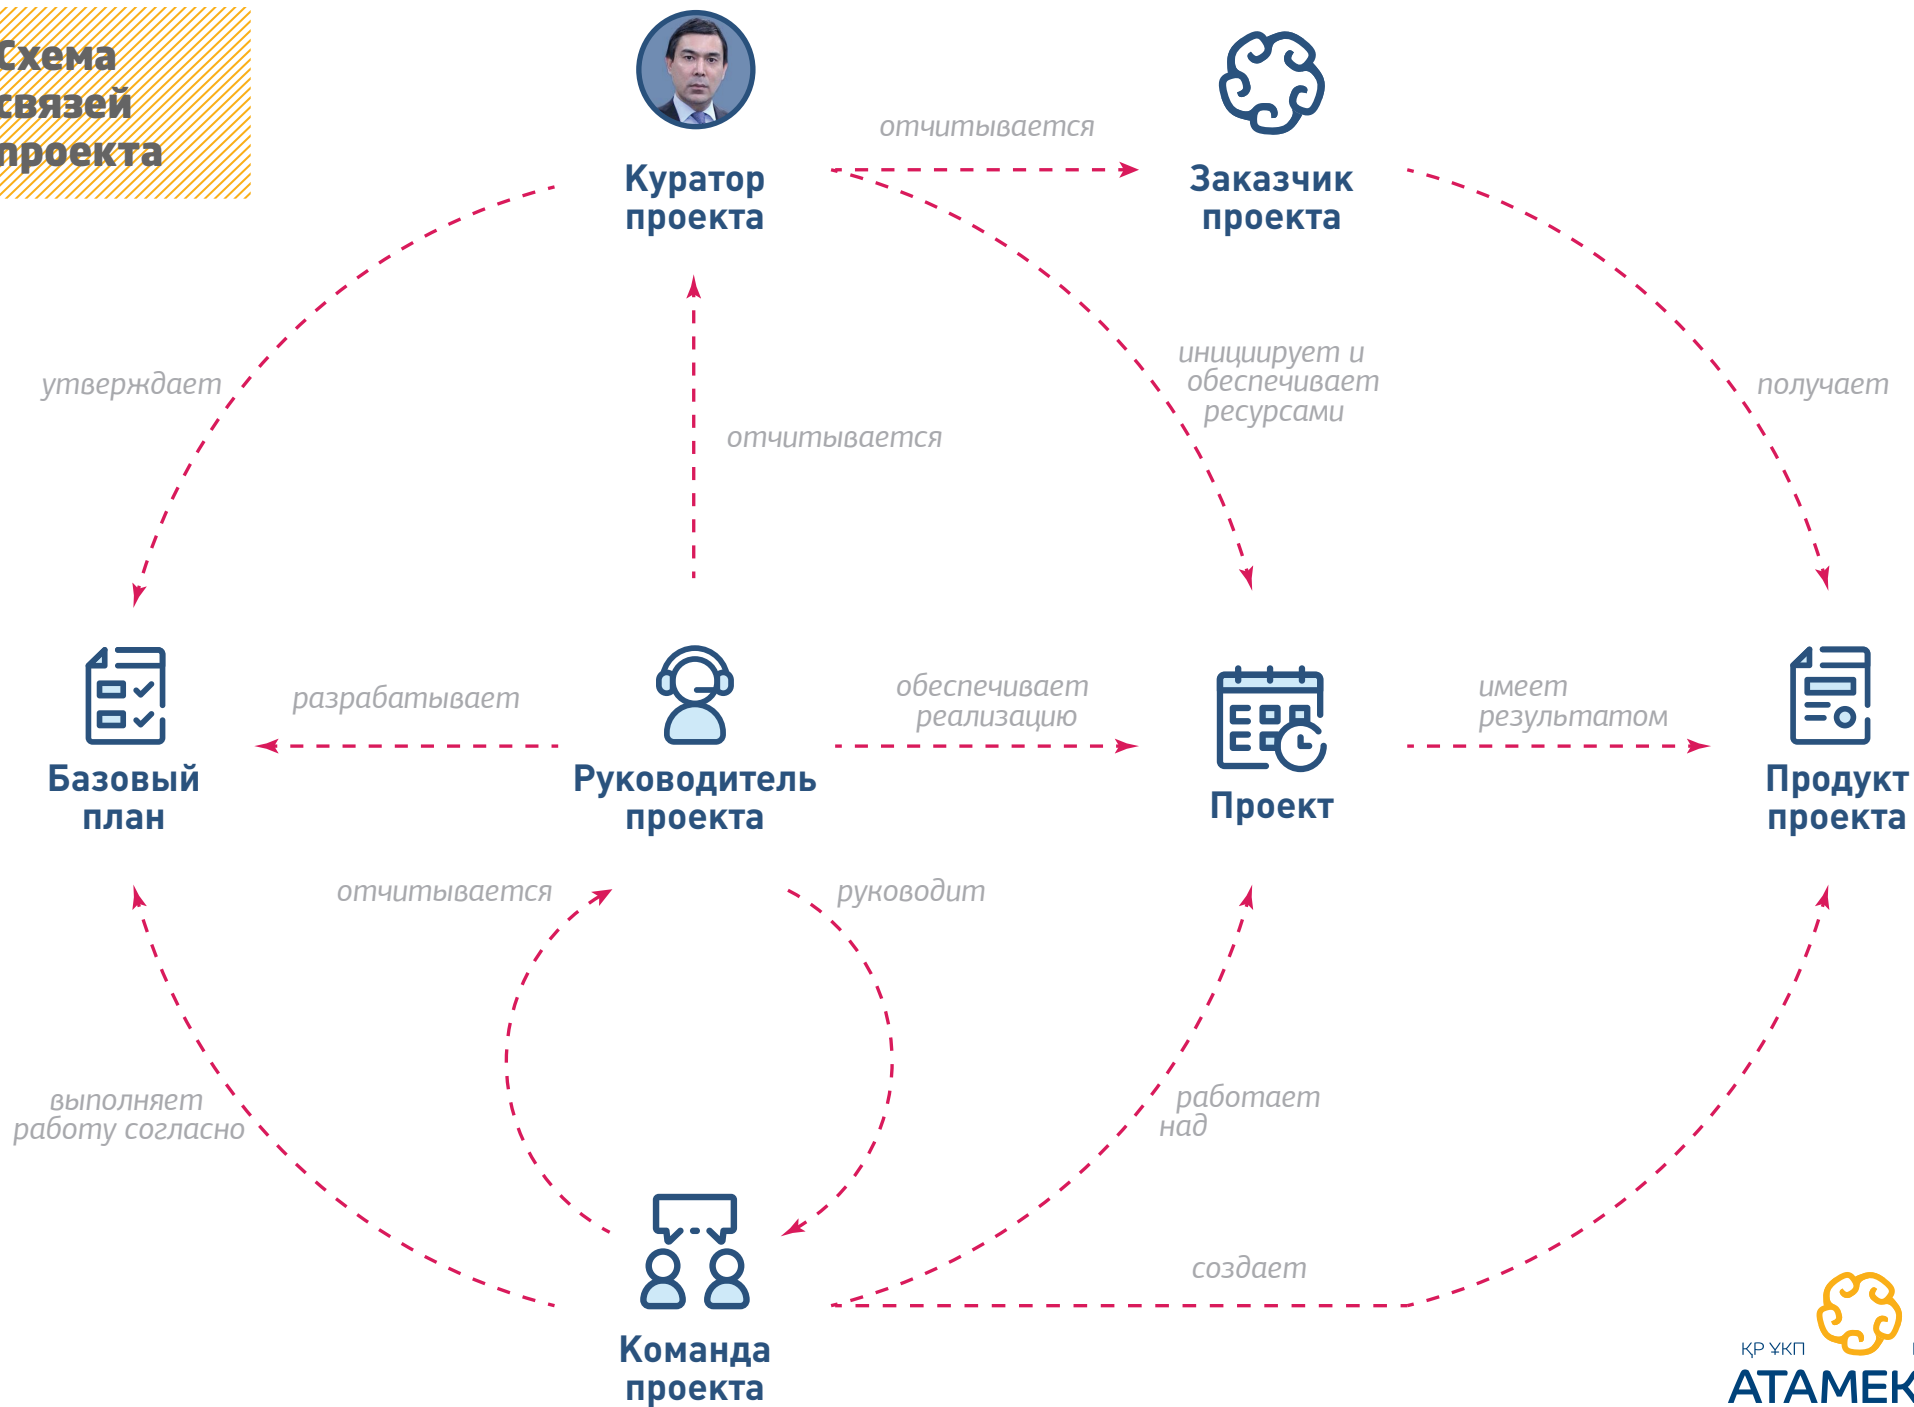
Схема связей проекта

Куратор проекта

отчитывается

Заказчик проекта

утверждает

отчитывается

инициирует и обеспечивает ресурсами

получает

Базовый план

разрабатывает

Руководитель проекта

обеспечивает реализацию

Проект

имеет результатом

Продукт проекта

отчитывается

руководит

выполняет работу согласно

работает над

создает

Команда проекта

ҚР ҰКП

АТАМЕК